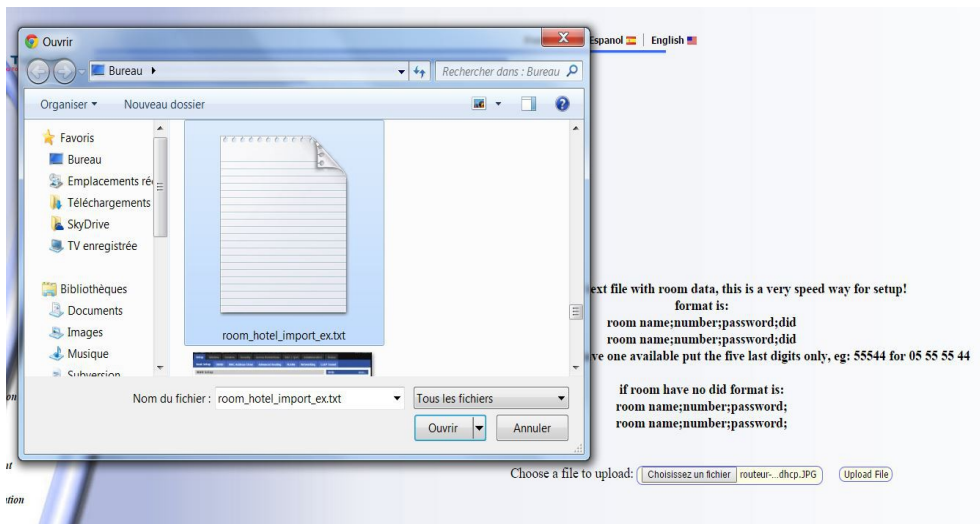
Ouvrir

Bureau ▸

Rechercher dans : Bureau

Organiser ▾

Nouveau dossier

Favoris

Bureau

Emplacements ré

Téléchargements

SkyDrive

TV enregistrée

Bibliothèques

Documents

Images

Musique

Subversion

room_hotel_import_ex.txt

Nom du fichier : room_hotel_import_ex.txt

Tous les fichiers

Ouvrir

Annuler

Espanol | English

ext file with room data, this is a very speed way for setup!
format is:
room name;number;password;did
room name;number;password;did
ve one available put the five last digits only, eg: 55544 for 05 55 55 44

if room have no did format is:
room name;number;password;
room name;number;password;

Choose a file to upload: Choisissez un fichier routeur-...dhcp.JPG Upload File

on

ıt

tion